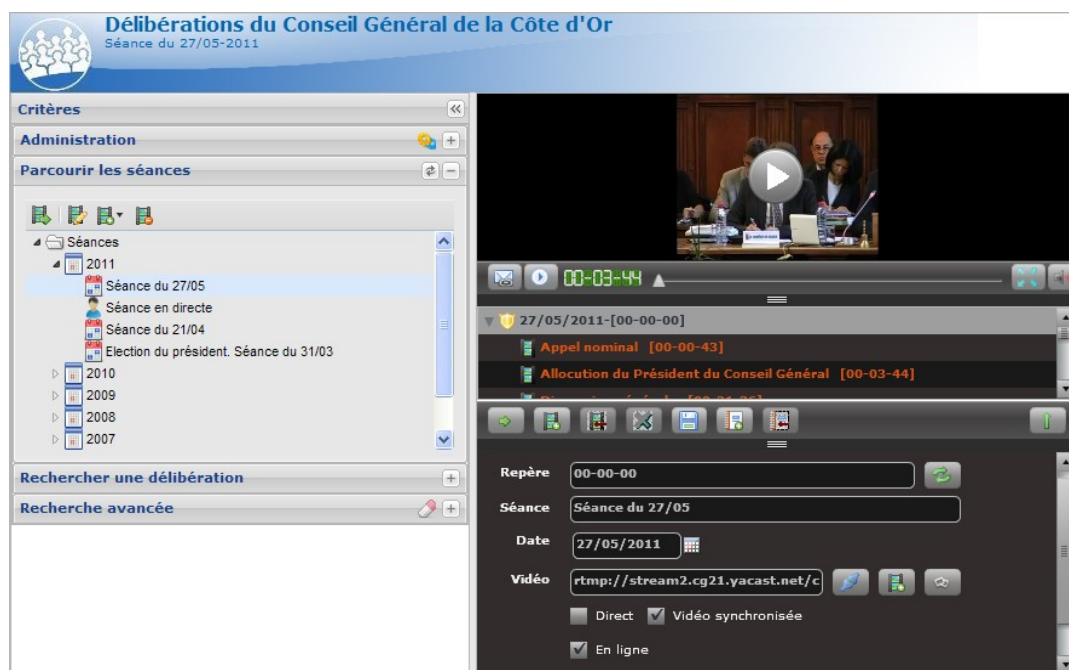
Délibérations du Conseil Général de la Côte d'Or
Séance du 27/05-2011

Critères
Administration
Parcourir les séances

Séances
2011
Séance du 27/05
Séance en directe
Séance du 21/04
Election du président. Séance du 31/03
2010
2009
2008
2007

Rechercher une délibération
Recherche avancée

00-03-44

27/05/2011-[00-00-00]
Appel nominal [00-00-43]
Allocution du Président du Conseil Général [00-03-44]
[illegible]

Repère 00-00-00
Séance Séance du 27/05
Date 27/05/2011
Vidéo rtmp://stream2.cg21.yacast.net/c
Direct
Vidéo synchronisée
En ligne